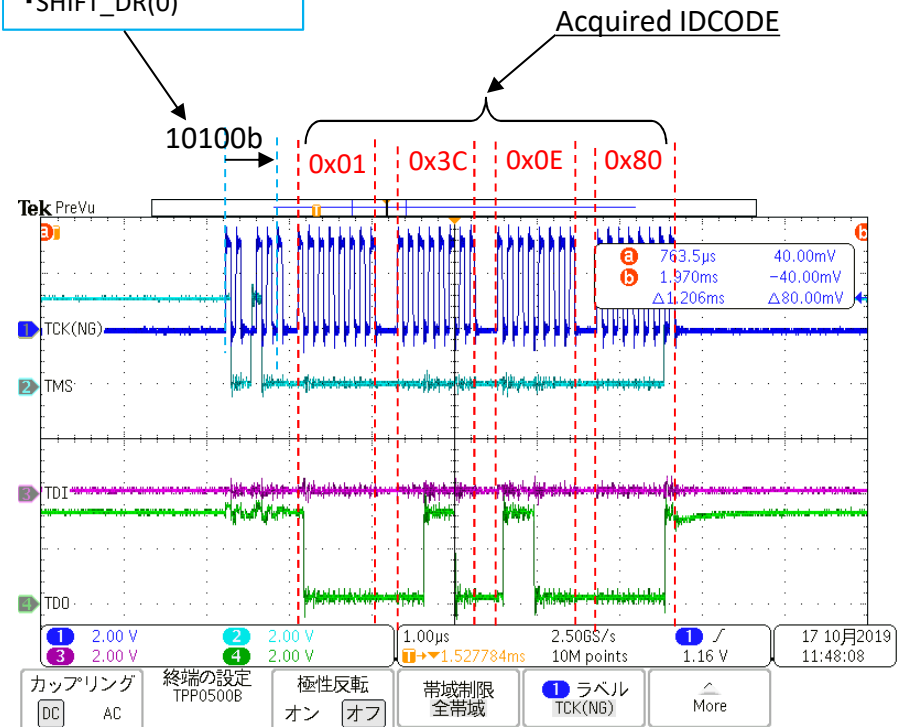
・SHIFT_DR(0)

Acquired IDCODE

10100b

0x01 0x3C 0x0E 0x80

Tek PreVu

a b

a 763.5µs 40.00mV
b 1.970ms −40.00mV
△1.206ms △80.00mV

1 TCK(NG)

2 TMS

3 TDI

4 TDO

1 2.00 V
3 2.00 V
2 2.00 V
4 2.00 V

1.00µs 2.50GS/s
T→▼1.527784ms 10M points

1 ∕
1.16 V

17 10月2019
11:48:08

カップリング
DC AC

終端の設定
TPP0500B

極性反転
オン オフ

帯域制限
全帯域

1 ラベル
TCK(NG)

More